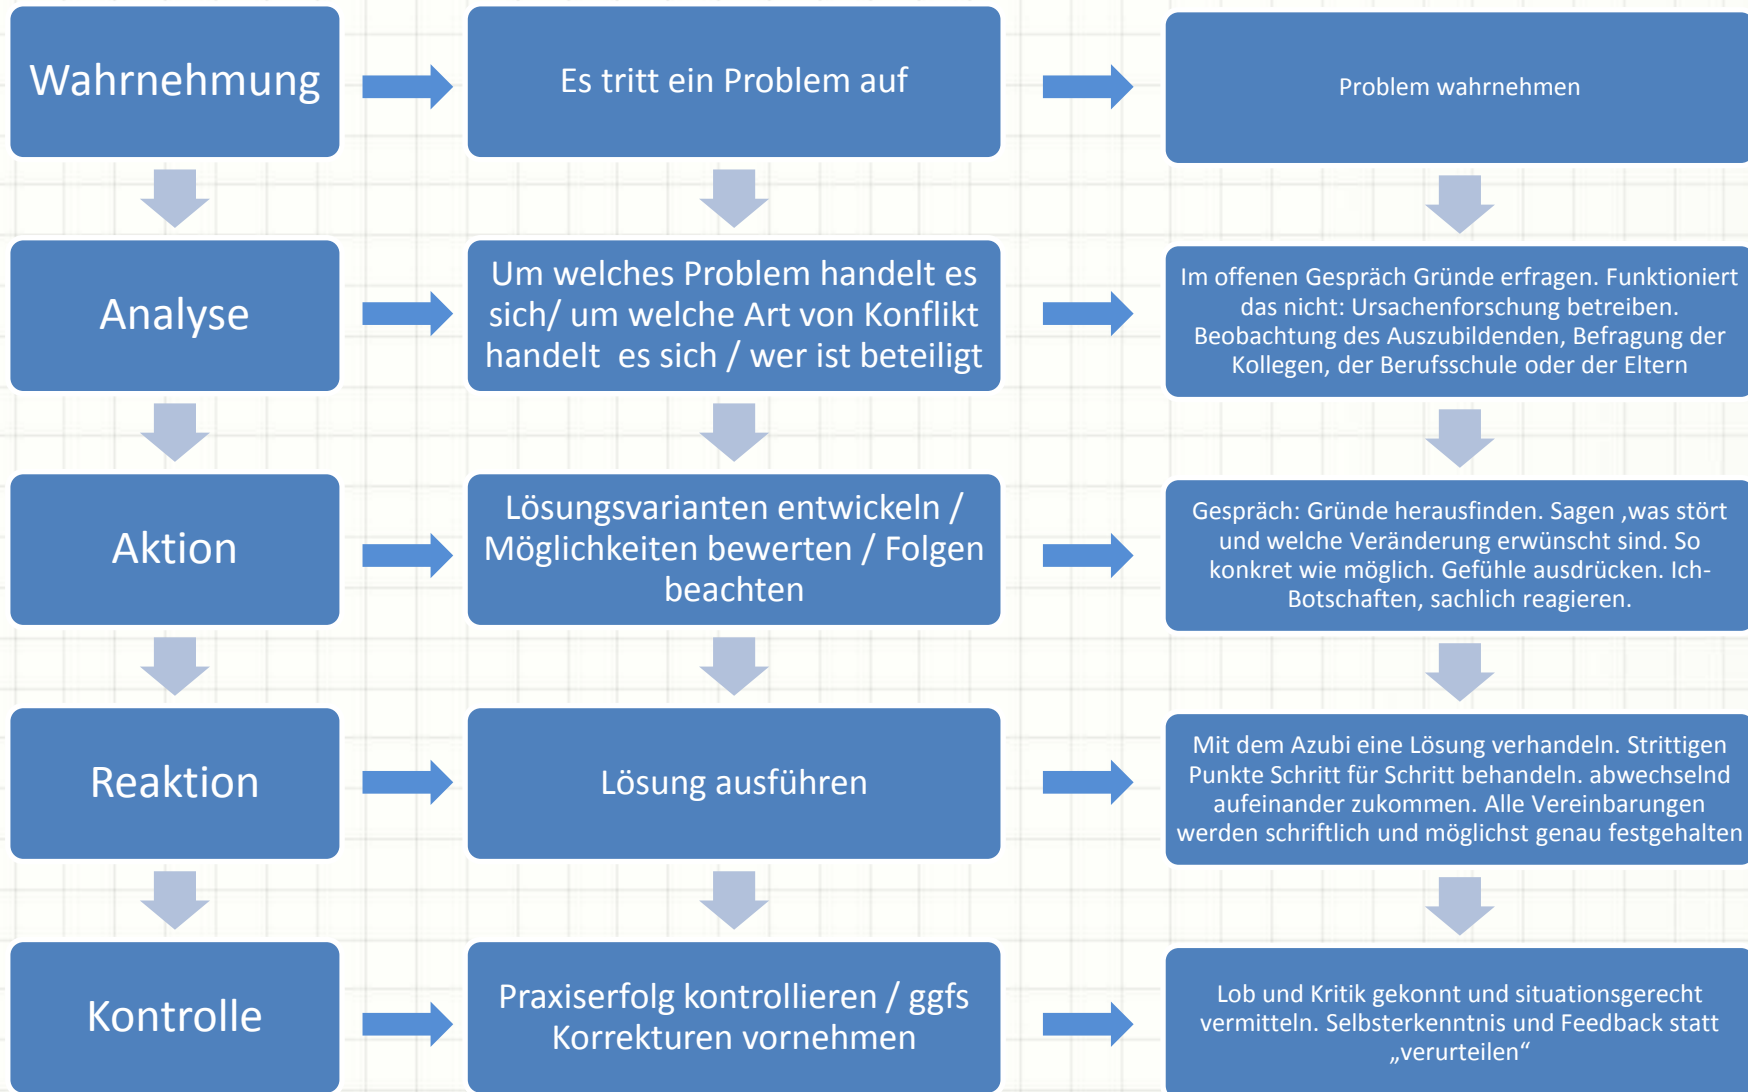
Wahrnehmung

Es tritt ein Problem auf

Problem wahrnehmen

Analyse

Um welches Problem handelt es sich/ um welche Art von Konflikt handelt es sich / wer ist beteiligt

Im offenen Gespräch Gründe erfragen. Funktioniert das nicht: Ursachenforschung betreiben. Beobachtung des Auszubildenden, Befragung der Kollegen, der Berufsschule oder der Eltern

Aktion

Lösungsvarianten entwickeln / Möglichkeiten bewerten / Folgen beachten

Gespräch: Gründe herausfinden. Sagen ‚was stört und welche Veränderung erwünscht sind. So konkret wie möglich. Gefühle ausdrücken. Ich-Botschaften, sachlich reagieren.

Reaktion

Lösung ausführen

Mit dem Azubi eine Lösung verhandeln. Strittigen Punkte Schritt für Schritt behandeln. abwechselnd aufeinander zukommen. Alle Vereinbarungen werden schriftlich und möglichst genau festgehalten

Kontrolle

Praxiserfolg kontrollieren / ggfs Korrekturen vornehmen

Lob und Kritik gekonnt und situationsgerecht vermitteln. Selbsterkenntnis und Feedback statt „verurteilen“